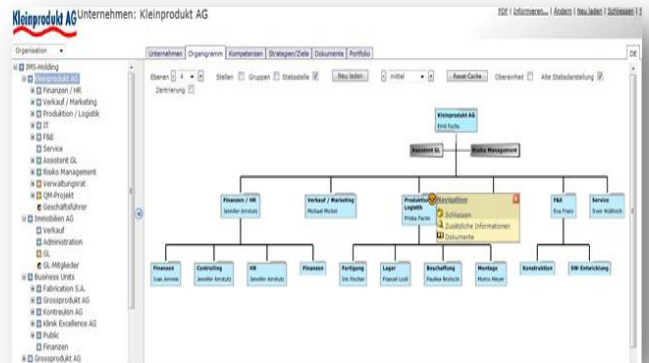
Kleinprodukt AG Unternehmen: Kleinprodukt AG

PDF | Informieren... | Ändern | Neu laden | Schliessen | ?

Organisation

IMS-Holding
Kleinprodukt AG
Finanzen / HR
Verkauf / Marketing
Produktion / Logistik
IT
F&E
Service
Assistent GL
Risiko Management
Verwaltungsrat
QM-Projekt
Geschäftsführer
Immobilien AG
Verkauf
Administration
GL
GL-Mitglieder
Business Units
Fabrication S.A.
Grossprodukt AG
Kontreulen AG
Klinik Excellence AG
Public
Finanzen
Grossprodukt AG

Unternehmen | Organigramm | Kompetenzen | Strategien/Ziele | Dokumente | Portfolio

DE

Ebenen 4 Stellen Gruppen Stabsstelle Neu laden mittel Reset Cache Obereinheit Alte Stabsdarstellung Zentrierung

Kleinprodukt AG
Emil Fuchs

Assistent GL

Risiko Management

Finanzen / HR
Jennifer Amstutz

Verkauf / Marketing
Michael Michel

Produktion / Logistik
Frieda Fuchs

Navigation
Schliessen
Zusätzliche Informationen
Dokumente

F&E
Eva Franz

Service
Sven Wüthrich

Finanzen
Ivan Ammann

Controlling
Jennifer Amstutz

HR
Jennifer Amstutz

Finanzen

Fertigung
Iris Fischer

Lager
Franzel Looli

Beschaffung
Pauline Brotschi

Montage
Moritz Meyer

Konstruktion

SW-Entwicklung